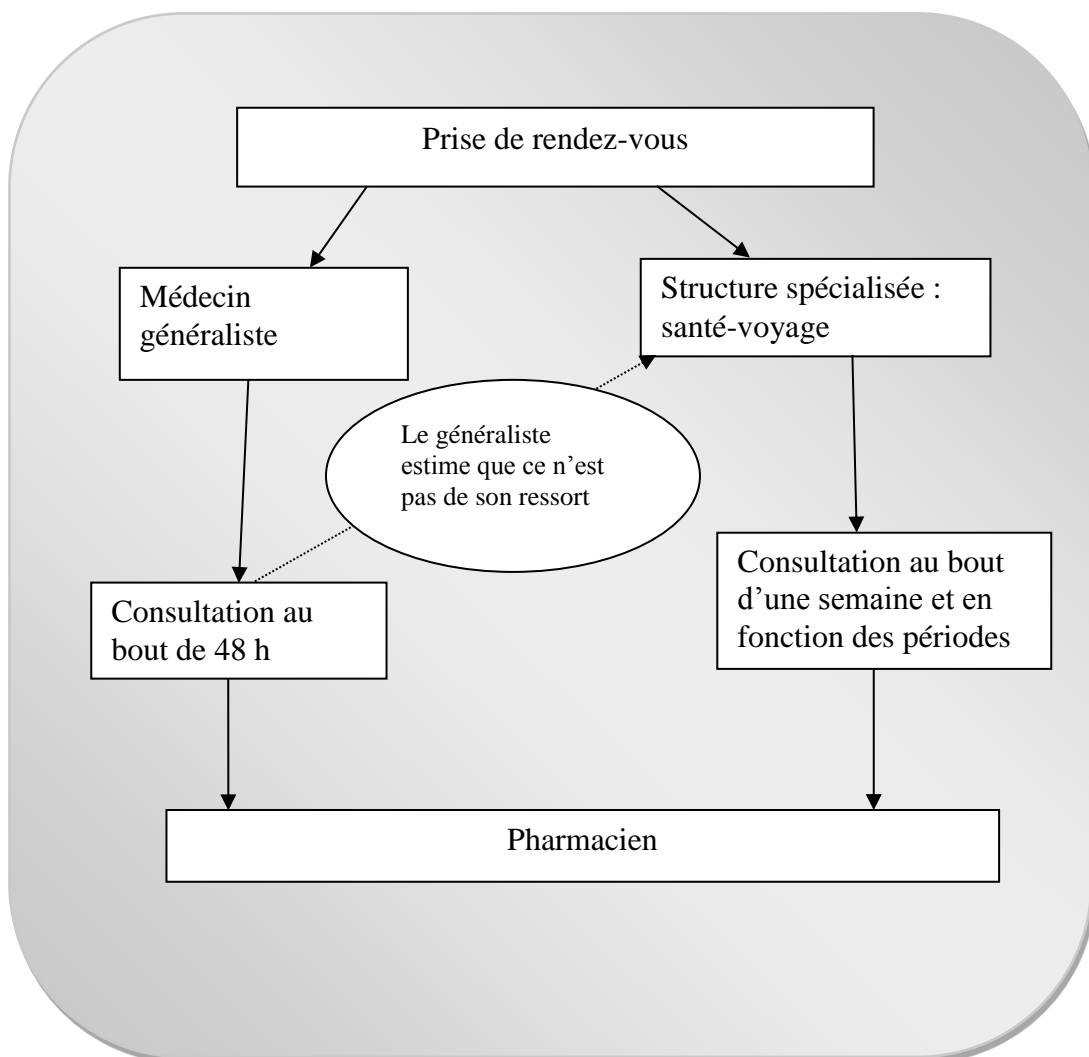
Prise de rendez-vous

Médecin généraliste

Structure spécialisée : santé-voyage

Le généraliste estime que ce n'est pas de son ressort

Consultation au bout de 48 h

Consultation au bout d'une semaine et en fonction des périodes

Pharmacien